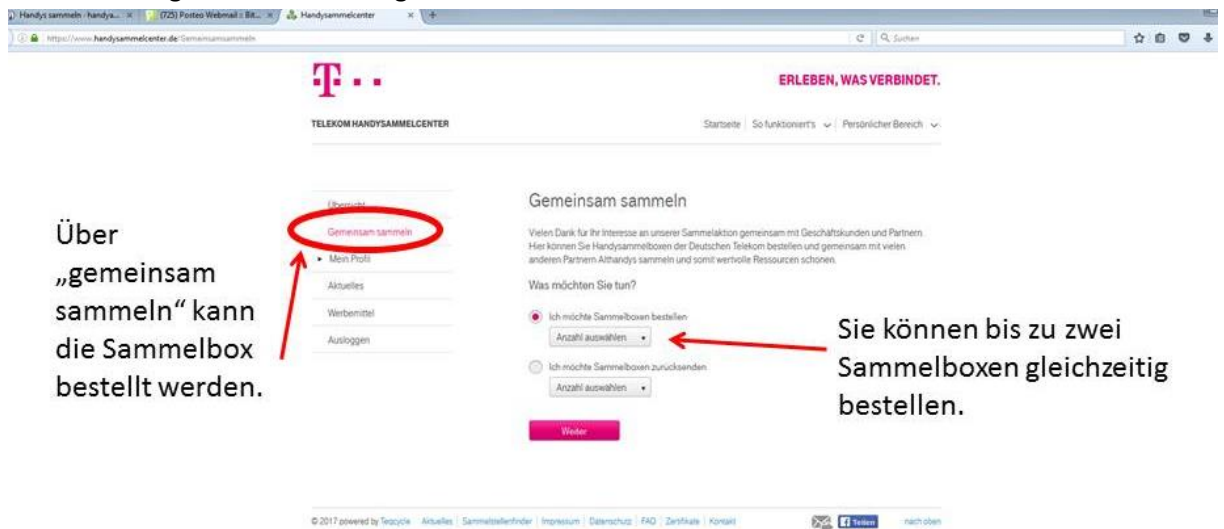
Handys sammeln - handya... × (725) Posteo Webmail :: Bit... × Handysammelcenter ×

https://www.handysammelcenter.de/Gemeinsamsammeln

Suchen

ERLEBEN, WAS VERBINDET.

TELEKOM HANDYSAMMELCENTER

Startseite | So funktioniert's | Persönlicher Bereich

Übersicht
Gemeinsam sammeln
Mein Profil
Aktuelles
Werbemittel
Ausloggen

Gemeinsam sammeln

Vielen Dank für Ihr Interesse an unserer Sammelaktion gemeinsam mit Geschäftskunden und Partnern. Hier können Sie Handysammelboxen der Deutschen Telekom bestellen und gemeinsam mit vielen anderen Partnern Althandys sammeln und somit wertvolle Ressourcen schonen.

Was möchten Sie tun?

Ich möchte Sammelboxen bestellen
Anzahl auswählen

Ich möchte Sammelboxen zurücksenden
Anzahl auswählen

Weiter

Über „gemeinsam sammeln" kann die Sammelbox bestellt werden.

Sie können bis zu zwei Sammelboxen gleichzeitig bestellen.

© 2017 powered by Teqcycle | Aktuelles | Sammelstellenfinder | Impressum | Datenschutz | FAQ | Zertifikate | Kontakt

Teilen

nach oben